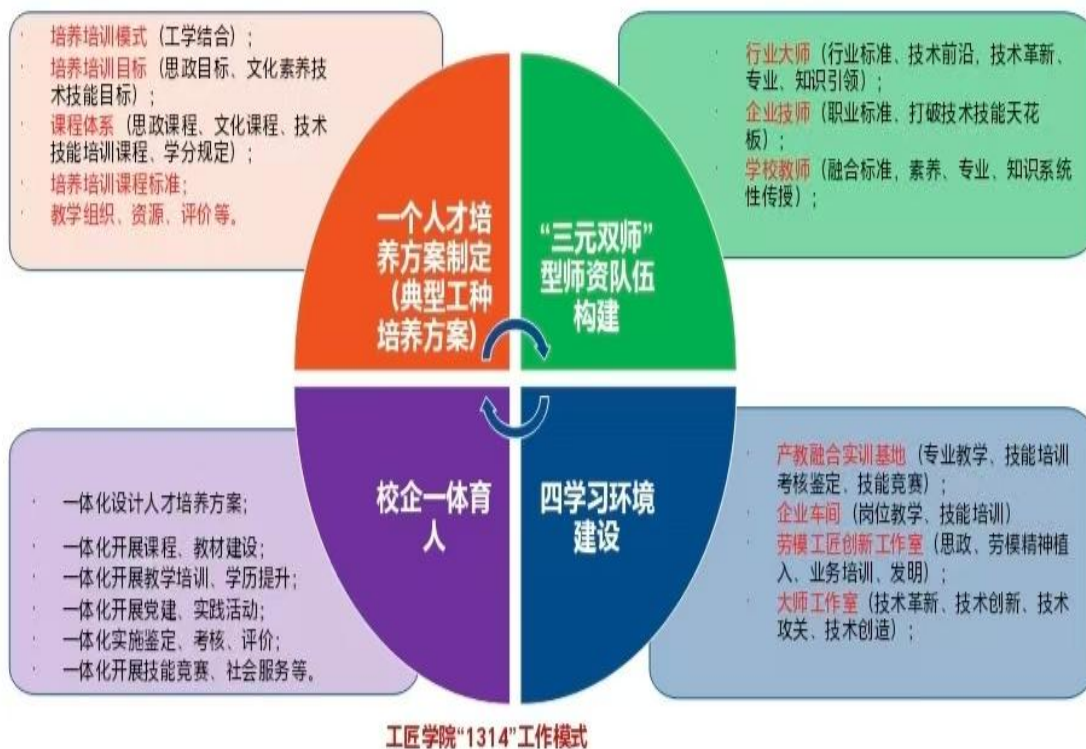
· 培养培训模式（工学结合）；
· 培养培训目标（思政目标、文化素养技术技能目标）；
· 课程体系（思政课程、文化课程、技术技能培训课程、学分规定）；
· 培养培训课程标准；
· 教学组织、资源、评价等。

· 行业大师（行业标准、技术前沿，技术革新、专业、知识引领）；
· 企业技师（职业标准、打破技术技能天花板）；
· 学校教师（融合标准，素养、专业、知识系统性传授）；

一个人才培养方案制定（典型工种培养方案）

“三元双师”型师资队伍构建

校企一体育人

四学习环境建设

· 一体化设计人才培养方案；
· 一体化开展课程、教材建设；
· 一体化开展教学培训、学历提升；
· 一体化开展党建、实践活动；
· 一体化实施鉴定、考核、评价；
· 一体化开展技能竞赛、社会服务等。

· 产教融合实训基地（专业教学、技能培训考核鉴定、技能竞赛）；
· 企业车间（岗位教学、技能培训）
· 劳模工匠创新工作室（思政、劳模精神植入、业务培训、发明）；
· 大师工作室（技术革新、技术创新、技术攻关、技术创造）；

工匠学院“1314”工作模式